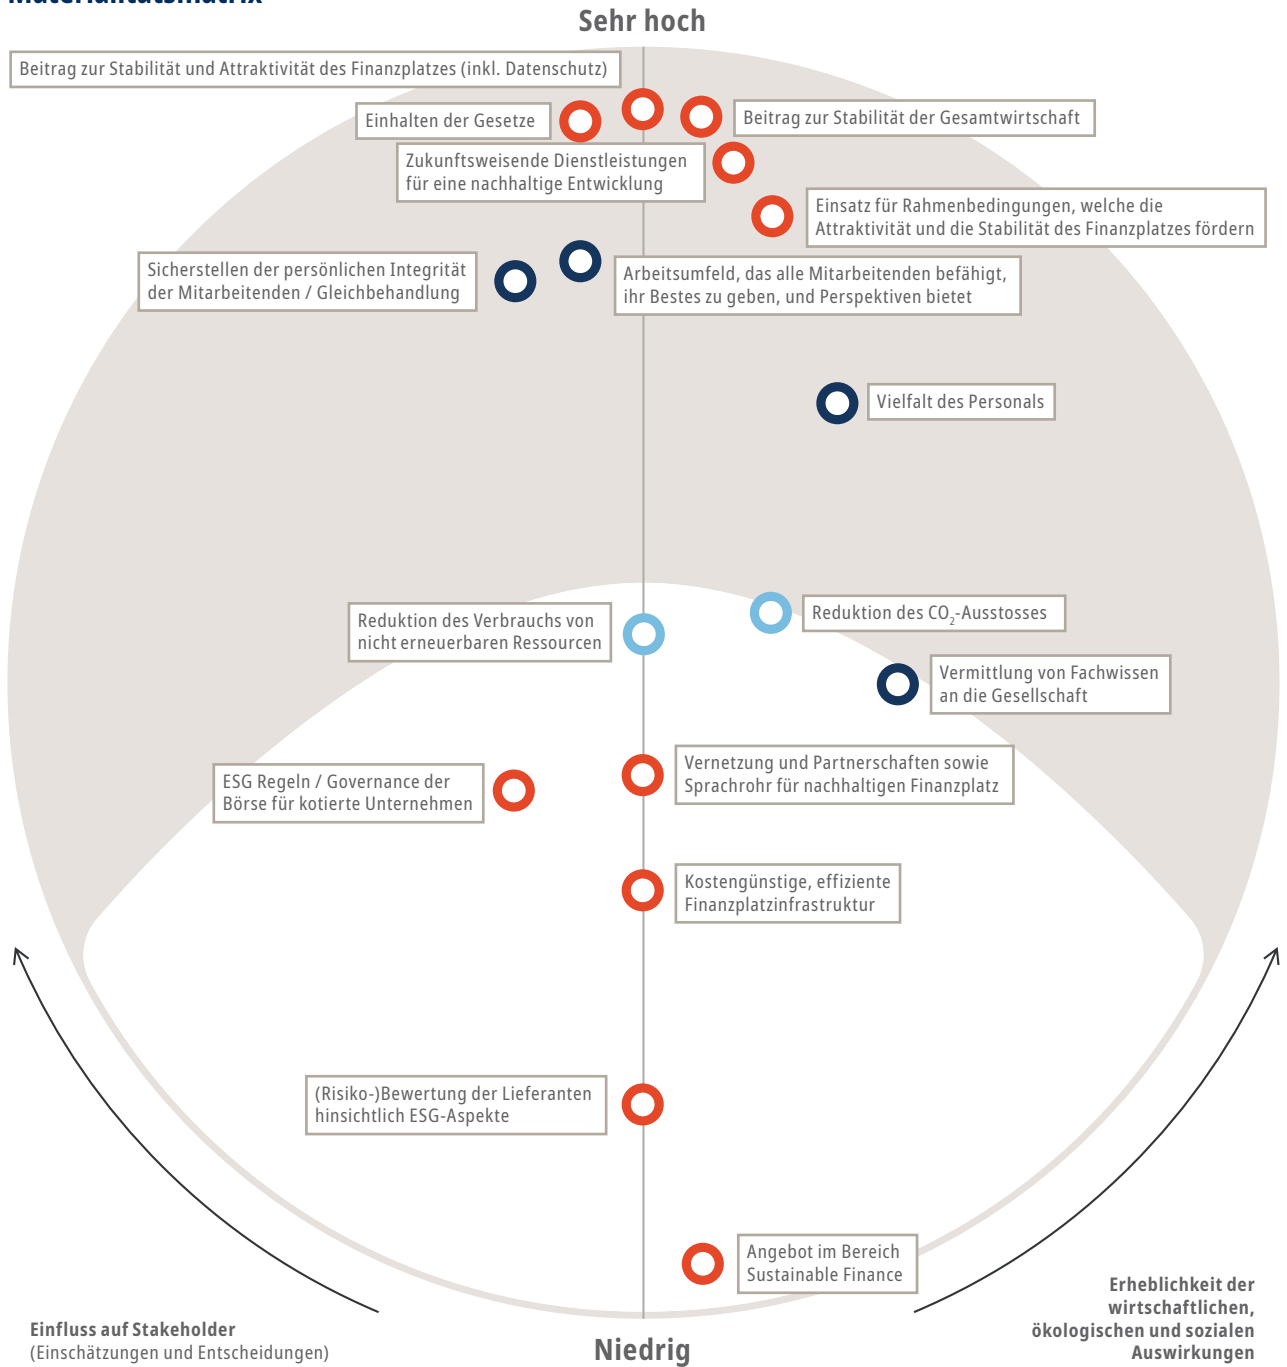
Sehr hoch

Beitrag zur Stabilität und Attraktivität des Finanzplatzes (inkl. Datenschutz)

Einhalten der Gesetze

Beitrag zur Stabilität der Gesamtwirtschaft

Zukunftsweisende Dienstleistungen für eine nachhaltige Entwicklung

Einsatz für Rahmenbedingungen, welche die Attraktivität und die Stabilität des Finanzplatzes fördern

Sicherstellen der persönlichen Integrität der Mitarbeitenden / Gleichbehandlung

Arbeitsumfeld, das alle Mitarbeitenden befähigt, ihr Bestes zu geben, und Perspektiven bietet

Vielfalt des Personals

Reduktion des Verbrauchs von nicht erneuerbaren Ressourcen

Reduktion des $CO_2$-Ausstosses

Vermittlung von Fachwissen an die Gesellschaft

ESG Regeln / Governance der Börse für kotierte Unternehmen

Vernetzung und Partnerschaften sowie Sprachrohr für nachhaltigen Finanzplatz

Kostengünstige, effiziente Finanzplatzinfrastruktur

(Risiko-)Bewertung der Lieferanten hinsichtlich ESG-Aspekte

Angebot im Bereich Sustainable Finance

Einfluss auf Stakeholder
(Einschätzungen und Entscheidungen)

Niedrig

Erheblichkeit der wirtschaftlichen, ökologischen und sozialen Auswirkungen